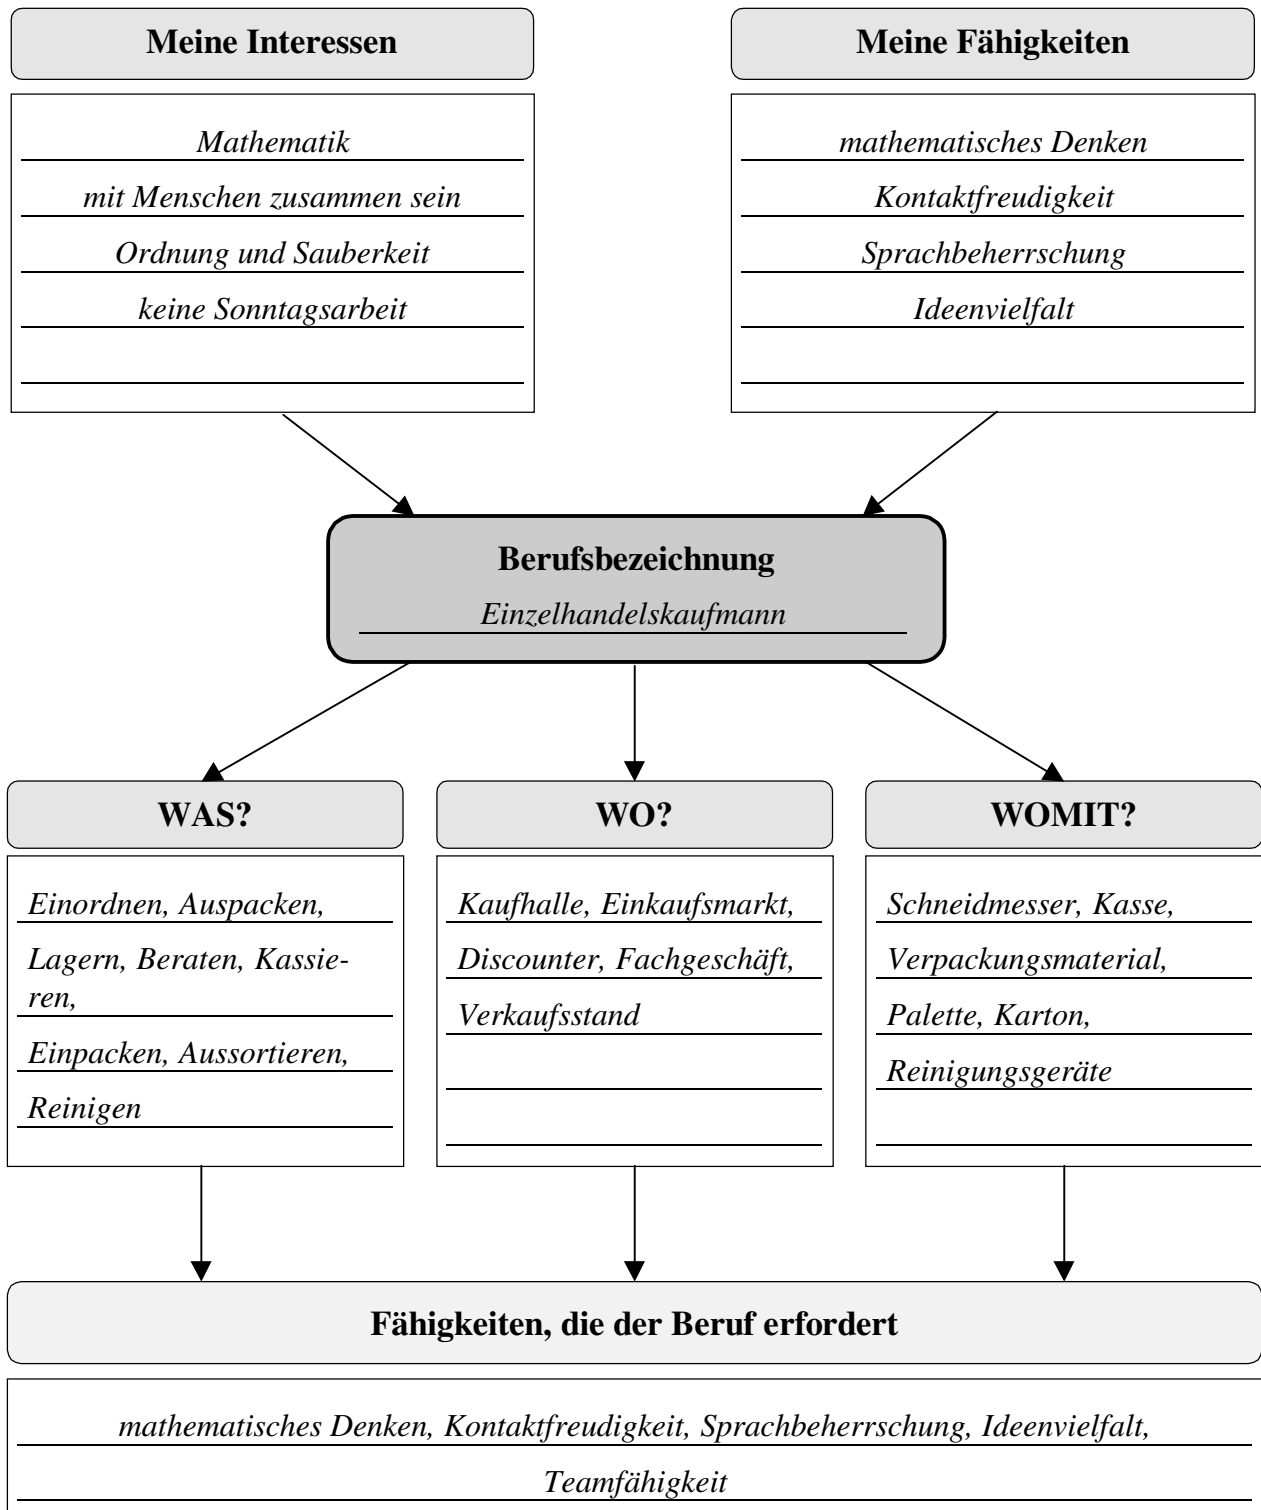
Meine Interessen

Mathematik

mit Menschen zusammen sein

Ordnung und Sauberkeit

keine Sonntagsarbeit

Meine Fähigkeiten

mathematisches Denken

Kontaktfreudigkeit

Sprachbeherrschung

Ideenvielfalt

Berufsbezeichnung

Einzelhandelskaufmann

WAS?

Einordnen, Auspacken,

Lagern, Beraten, Kassieren,

Einpacken, Aussortieren,

Reinigen

WO?

Kaufhalle, Einkaufsmarkt,

Discounter, Fachgeschäft,

Verkaufsstand

WOMIT?

Schneidmesser, Kasse,

Verpackungsmaterial,

Palette, Karton,

Reinigungsgeräte

Fähigkeiten, die der Beruf erfordert

mathematisches Denken, Kontaktfreudigkeit, Sprachbeherrschung, Ideenvielfalt,

Teamfähigkeit